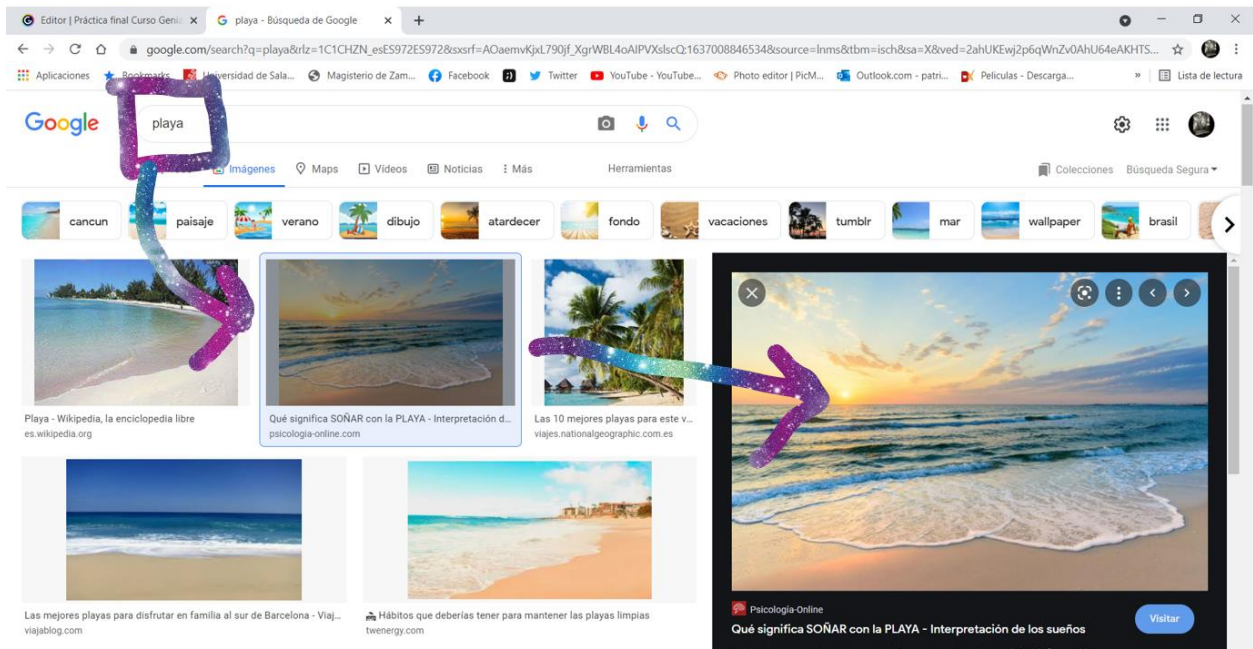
Editor | Práctica final Curso Geni
playa - Búsqueda de Google
google.com/search?q=playa&rlz=1C1CHZN_esES972ES972&sxsrf=AOaemvKjxL790jf_XgrWBL4oAIPVXslscQ:1637008846534&source=lnms&tbm=isch&sa=X&ved=2ahUKEwj2p6qWnZv0AhU64eAKHTS...
Aplicaciones Bookmarks Universidad de Sala... Magisterio de Zam... Facebook Twitter YouTube - YouTube... Photo editor | PicM... Outlook.com - patri... Peliculas - Descarga... Lista de lectura

Google playa

Imágenes Maps Videos Noticias Más Herramientas Colecciones Búsqueda Segura

cancun paisaje verano dibujo atardecer fondo vacaciones tumblr mar wallpaper brasil

Playa - Wikipedia, la enciclopedia libre
es.wikipedia.org

Qué significa SOÑAR con la PLAYA - Interpretación d...
psicologia-online.com

Las 10 mejores playas para este v...
viajes.nationalgeographic.com.es

Las mejores playas para disfrutar en familia al sur de Barcelona - Viaj...
viajablog.com

Hábitos que deberías tener para mantener las playas limpias
twenergy.com

Psicologia-Online
Qué significa SOÑAR con la PLAYA - Interpretación de los sueños
Visitar